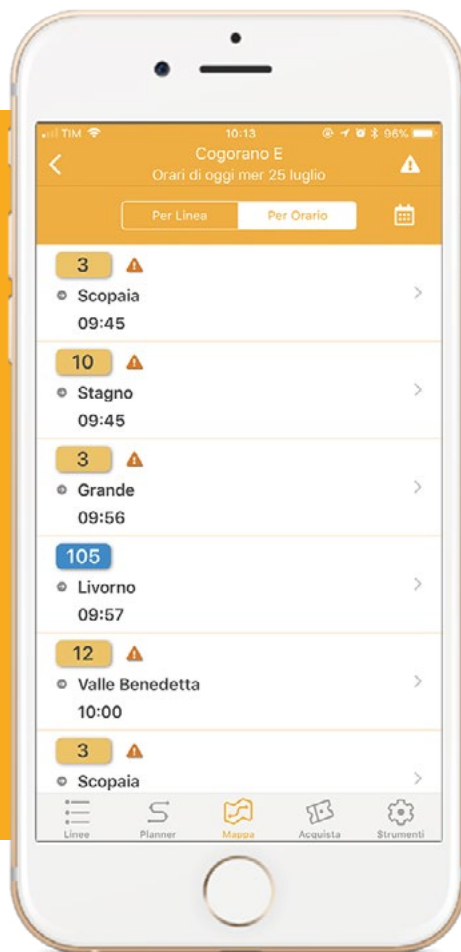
TIM 10:13 96%

Cogorano E
Orari di oggi mer 25 luglio

Per Linea
Per Orario

3
Scopaia
09:45

10
Stagno
09:45

3
Grande
09:56

105
Livorno
09:57

12
Valle Benedetta
10:00

3
Scopaia

Linee
Planner
Mappa
Acquista
Strumenti